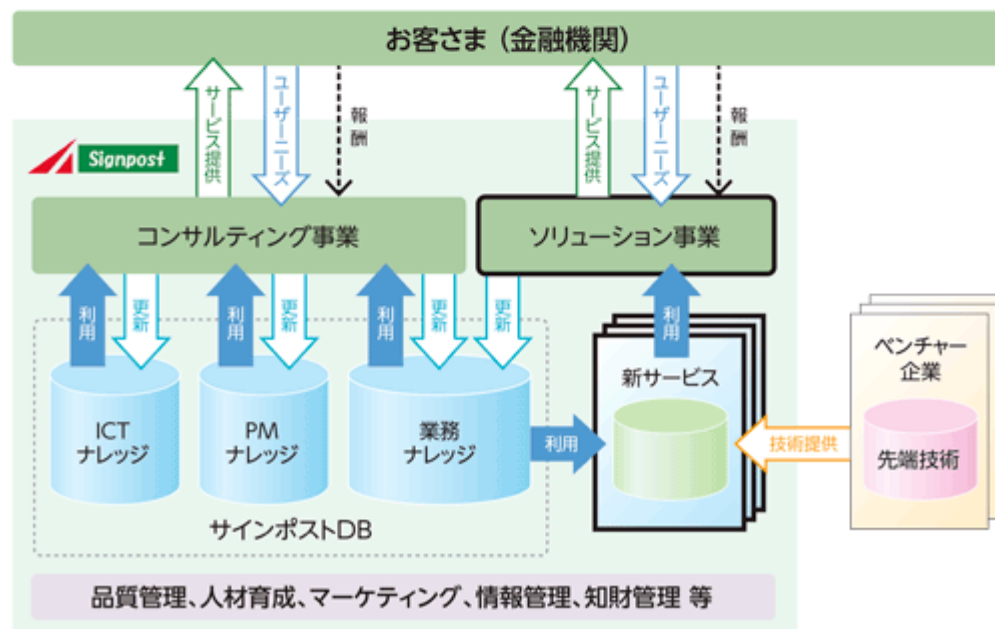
お客さま（金融機関）

サービス提供
ユーザーニーズ
報酬

Signpost

サービス提供
ユーザーニーズ
報酬

コンサルティング事業

ソリューション事業

利用
更新
利用
更新
利用
更新
更新

利用

ICT
ナレッジ

PM
ナレッジ

業務
ナレッジ

利用

新サービス

技術提供

ベンチャー企業

先端技術

サインポストDB

品質管理、人材育成、マーケティング、情報管理、知財管理 等